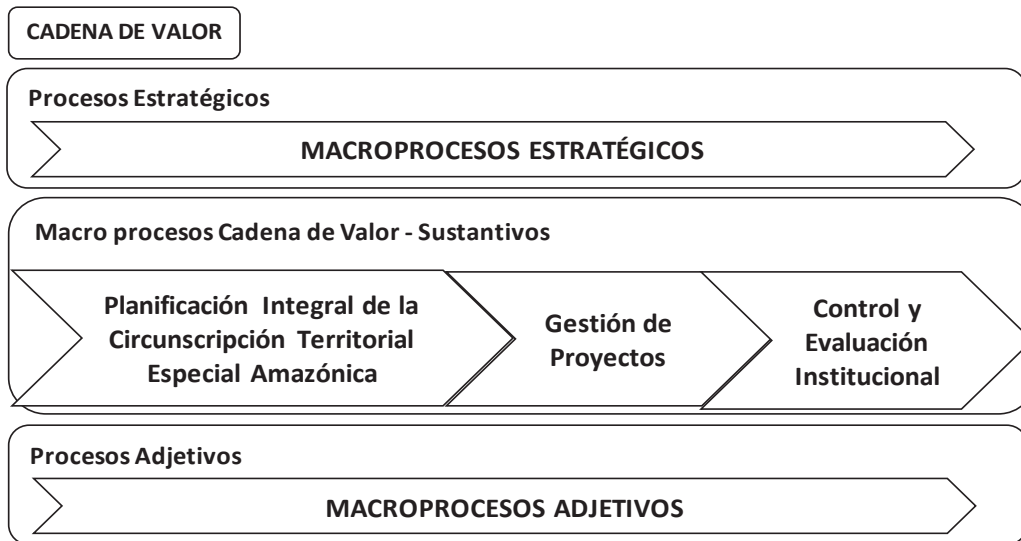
CADENA DE VALOR

Procesos Estratégicos

MACROPROCESOS ESTRATÉGICOS

Macro procesos Cadena de Valor - Sustantivos

Planificación Integral de la Circunscripción Territorial Especial Amazónica

Gestión de Proyectos

Control y Evaluación Institucional

Procesos Adjetivos

MACROPROCESOS ADJETIVOS